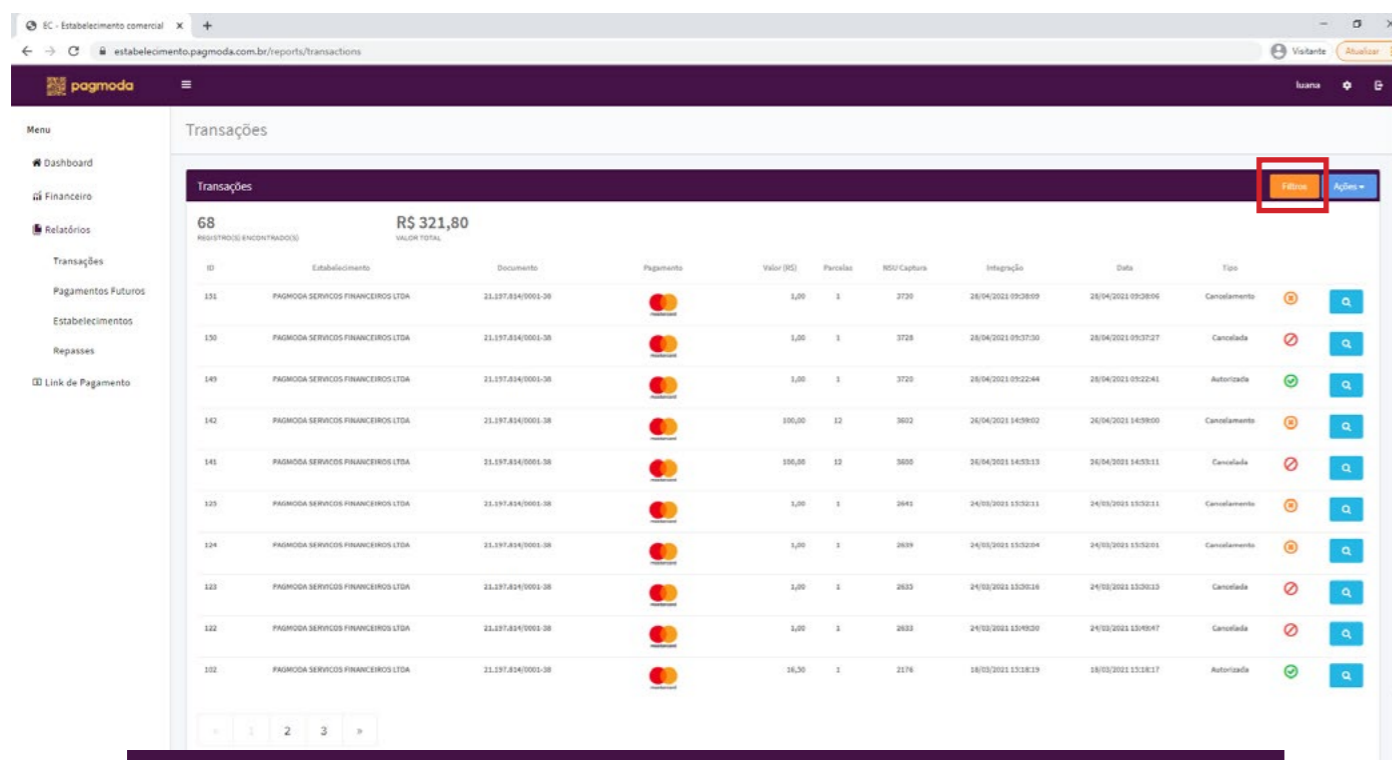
EC - Estabelecimento comercial ×

estabelecimento.pagmoda.com.br/reports/transactions

Visitante Atualizar

pagmoda

luana

Menu

Dashboard

Financeiro

Relatórios

Transações

Pagamentos Futuros

Estabelecimentos

Repasses

Link de Pagamento

Transações

Transações

Filtros

Ações

68
REGISTRO(S) ENCONTRADO(S)

R$ 321,80
VALOR TOTAL

| ID | Estabelecimento | Documento | Pagamento | Valor (R$) | Parcelas | NSU Captura | Integração | Data | Tipo | | |
|---|---|---|---|---|---|---|---|---|---|---|---|
| 151 | PAGMODA SERVICOS FINANCEIROS LTDA | 21.197.814/0001-38 | | 1,00 | 1 | 3730 | 28/04/2021 09:38:09 | 28/04/2021 09:38:06 | Cancelamento | | |
| 150 | PAGMODA SERVICOS FINANCEIROS LTDA | 21.197.814/0001-38 | | 1,00 | 1 | 3728 | 28/04/2021 09:37:30 | 28/04/2021 09:37:27 | Cancelada | | |
| 149 | PAGMODA SERVICOS FINANCEIROS LTDA | 21.197.814/0001-38 | | 1,00 | 1 | 3720 | 28/04/2021 09:22:44 | 28/04/2021 09:22:41 | Autorizada | | |
| 142 | PAGMODA SERVICOS FINANCEIROS LTDA | 21.197.814/0001-38 | | 100,00 | 12 | 3602 | 26/04/2021 14:59:02 | 26/04/2021 14:59:00 | Cancelamento | | |
| 141 | PAGMODA SERVICOS FINANCEIROS LTDA | 21.197.814/0001-38 | | 100,00 | 12 | 3600 | 26/04/2021 14:53:13 | 26/04/2021 14:53:11 | Cancelada | | |
| 125 | PAGMODA SERVICOS FINANCEIROS LTDA | 21.197.814/0001-38 | | 1,00 | 1 | 2641 | 24/03/2021 15:32:11 | 24/03/2021 15:32:11 | Cancelamento | | |
| 124 | PAGMODA SERVICOS FINANCEIROS LTDA | 21.197.814/0001-38 | | 1,00 | 1 | 2639 | 24/03/2021 15:32:04 | 24/03/2021 15:32:01 | Cancelamento | | |
| 123 | PAGMODA SERVICOS FINANCEIROS LTDA | 21.197.814/0001-38 | | 1,00 | 1 | 2635 | 24/03/2021 13:30:16 | 24/03/2021 13:30:13 | Cancelada | | |
| 122 | PAGMODA SERVICOS FINANCEIROS LTDA | 21.197.814/0001-38 | | 1,00 | 1 | 2633 | 24/03/2021 13:49:20 | 24/03/2021 13:49:47 | Cancelada | | |
| 102 | PAGMODA SERVICOS FINANCEIROS LTDA | 21.197.814/0001-38 | | 16,50 | 1 | 2176 | 18/03/2021 15:18:19 | 18/03/2021 15:18:17 | Autorizada | | |

« 1 2 3 »